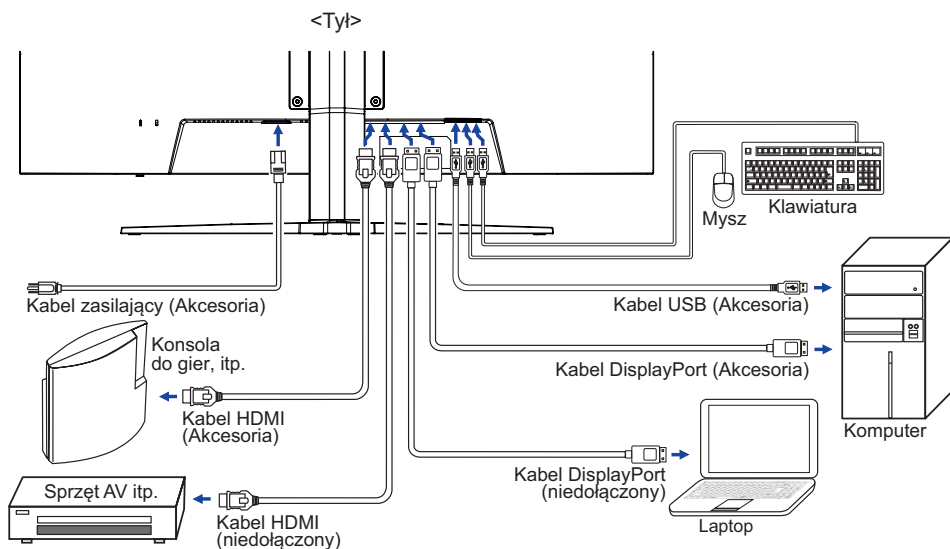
<Tył>

Mysz

Klawiatura

Kabel zasilający (Akcesoria)

Kabel USB (Akcesoria)

Konsola do gier, itp.

Kabel DisplayPort (Akcesoria)

Kabel HDMI (Akcesoria)

Komputer

Kabel DisplayPort (niedołączony)

Sprzęt AV itp.

Kabel HDMI (niedołączony)

Laptop